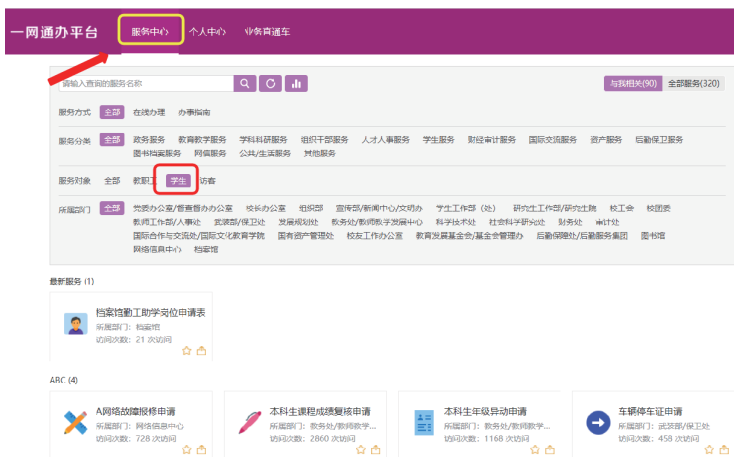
一网通办平台 服务中心 个人中心 业务直通车

请输入查询的服务名称

与我相关(90) 全部服务(320)

服务方式 全部 在线办理 办事指南

服务分类 全部 政务服务 教育教学服务 学科科研服务 组织干部服务 人才人事服务 学生服务 财经审计服务 国际交流服务 资产服务 后勤保卫服务 图书档案服务 网络服务 公共/生活服务 其他服务

服务对象 全部 教职工 学生 访客

所属部门 全部 党委办公室/普查督办公室 校长办公室 组织部 宣传部/新闻中心/文明办 学生工作部（处） 研究生工作部/研究生院 校工会 校团委 教师工作部/人事处 武装部/保卫处 发展规划处 教务处/教师教学发展中心 科学技术处 社会科学研究处 财务处 审计处 国际合作与交流处/国际文化教育学院 国有资产管理处 校友工作办公室 教育发展基金会/基金会管理办 后勤保障处/后勤服务集团 图书馆 网络信息中心 档案馆

最新服务 (1)

档案馆勤工助学岗位申请表
所属部门：档案馆
访问次数：21 次访问

ABC (4)

A网络故障报修申请
所属部门：网络信息中心
访问次数：728 次访问

本科生课程成绩复核申请
所属部门：教务处/教师教学...
访问次数：2860 次访问

本科生年级异动申请
所属部门：教务处/教师教学...
访问次数：1168 次访问

车辆停车证申请
所属部门：武装部/保卫处
访问次数：458 次访问